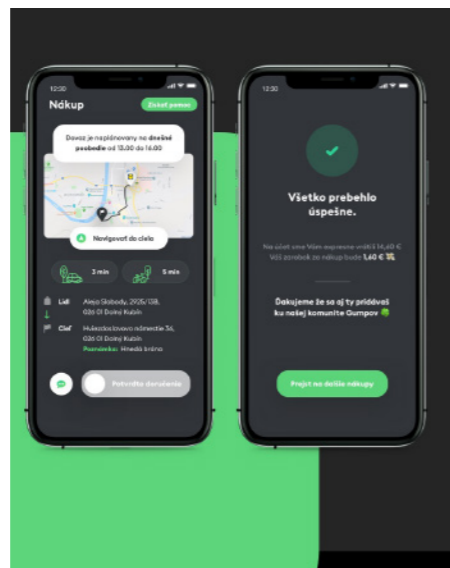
12:30

Nákup

Získať pomoc

Dovoz je naplánovaný na dnešné poobedie od 13:00 do 16:00

Navigovať do cieľa

3 min

5 min

Lidl Aleja Slobody, 2925/138, 026 01 Dolný Kubín

Cieľ Hviezdoslavovo nábrežie 36, 026 01 Dolný Kubín

Poznámka: Hnedá brána

Potvrdiť doručenie

12:30

Všetko prebehlo úspešne.

Na účet sme Vám expresne vrátili 14,40 €

Váš zárobok za nákup bude 1,60 €

Ďakujeme že sa aj ty pridávaš ku našej komunite Gumpov

Prejsť na ďalšie nákupy